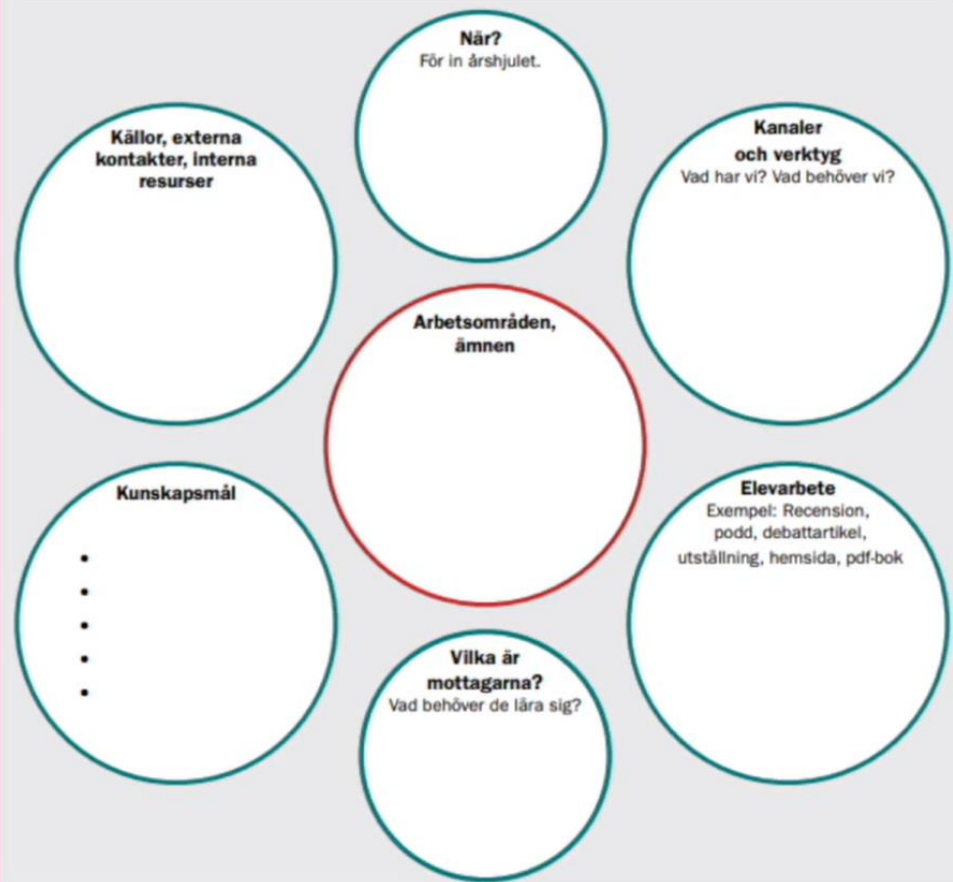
När?
För in årshjulet.

Källor, externa kontakter, interna resurser

Kanaler och verktyg
Vad har vi? Vad behöver vi?

Arbetsområden, ämnen

Kunskapsmål
•
•
•
•
•

Elevarbete
Exempel: Recension, podd, debattartikel, utställning, hemsida, pdf-bok

Vilka är mottagarna?
Vad behöver de lära sig?